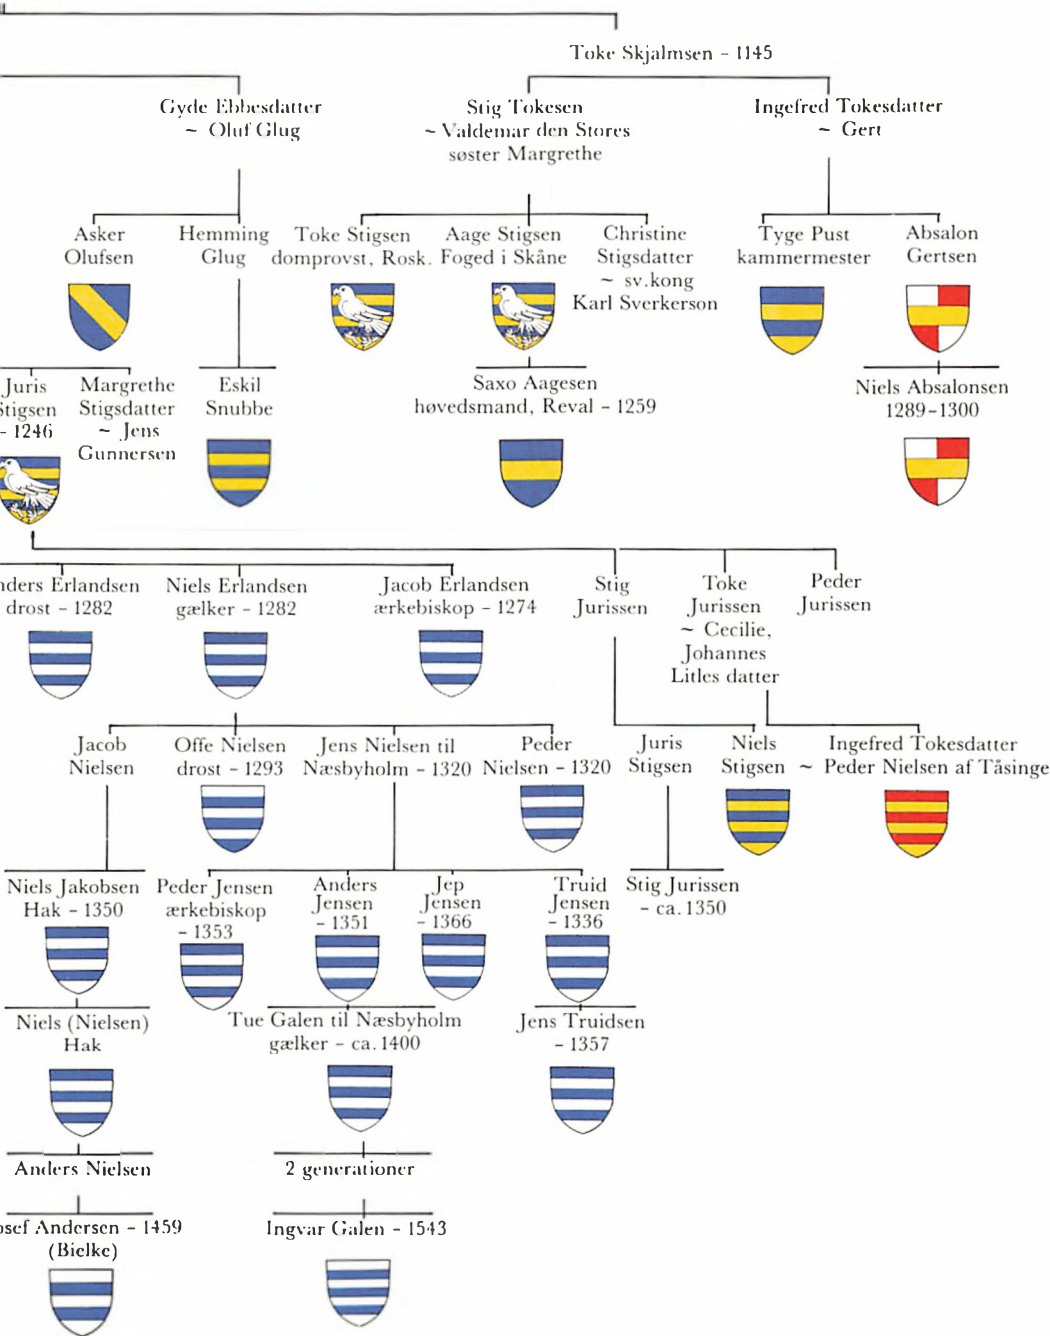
Toke Skjalmsen - 1145

Gyde Ebbesdatter
~ Oluf Glug

Stig Tokesen
~ Valdemar den Stores
søster Margrethe

Ingefred Tokesdatter
~ Gert

Asker
Olufsen

Hemming
Glug

Toke Stigsen
domprovst, Rosk.

Aage Stigsen
Foged i Skåne

Christine
Stigsdatter
~ sv.kong
Karl Sverkerson

Tyge Pust
kammermester

Absalon
Gertsen

Juris
Stigsen
- 1246

Margrethe
Stigsdatter
~ Jens
Gunnersen

Eskil
Snubbe

Saxo Aagesen
høvedsmand, Reval - 1259

Niels Absalonsen
1289-1300

nders Erlandsen
drost - 1282

Niels Erlandsen
gælker - 1282

Jacob Erlandsen
ærkebiskop - 1274

Stig
Jurissen

Toke
Jurissen
~ Cecilie,
Johannes
Litles datter

Peder
Jurissen

Jacob
Nielsen

Offe Nielsen
drost - 1293

Jens Nielsen til
Næsbyholm - 1320

Peder
Nielsen - 1320

Juris
Stigsen

Niels
Stigsen

Ingefred Tokesdatter
~ Peder Nielsen af Tåsinge

Niels Jakobsen
Hak - 1350

Peder Jensen
ærkebiskop
- 1353

Anders
Jensen
- 1351

Jep
Jensen
- 1366

Truid
Jensen
- 1336

Stig Jurissen
- ca. 1350

Niels (Nielsen)
Hak

Tue Galen til Næsbyholm
gælker - ca. 1400

Jens Truidsen
- 1357

Anders Nielsen

2 generationer

osef Andersen - 1459
(Bielke)

Ingvar Galen - 1543